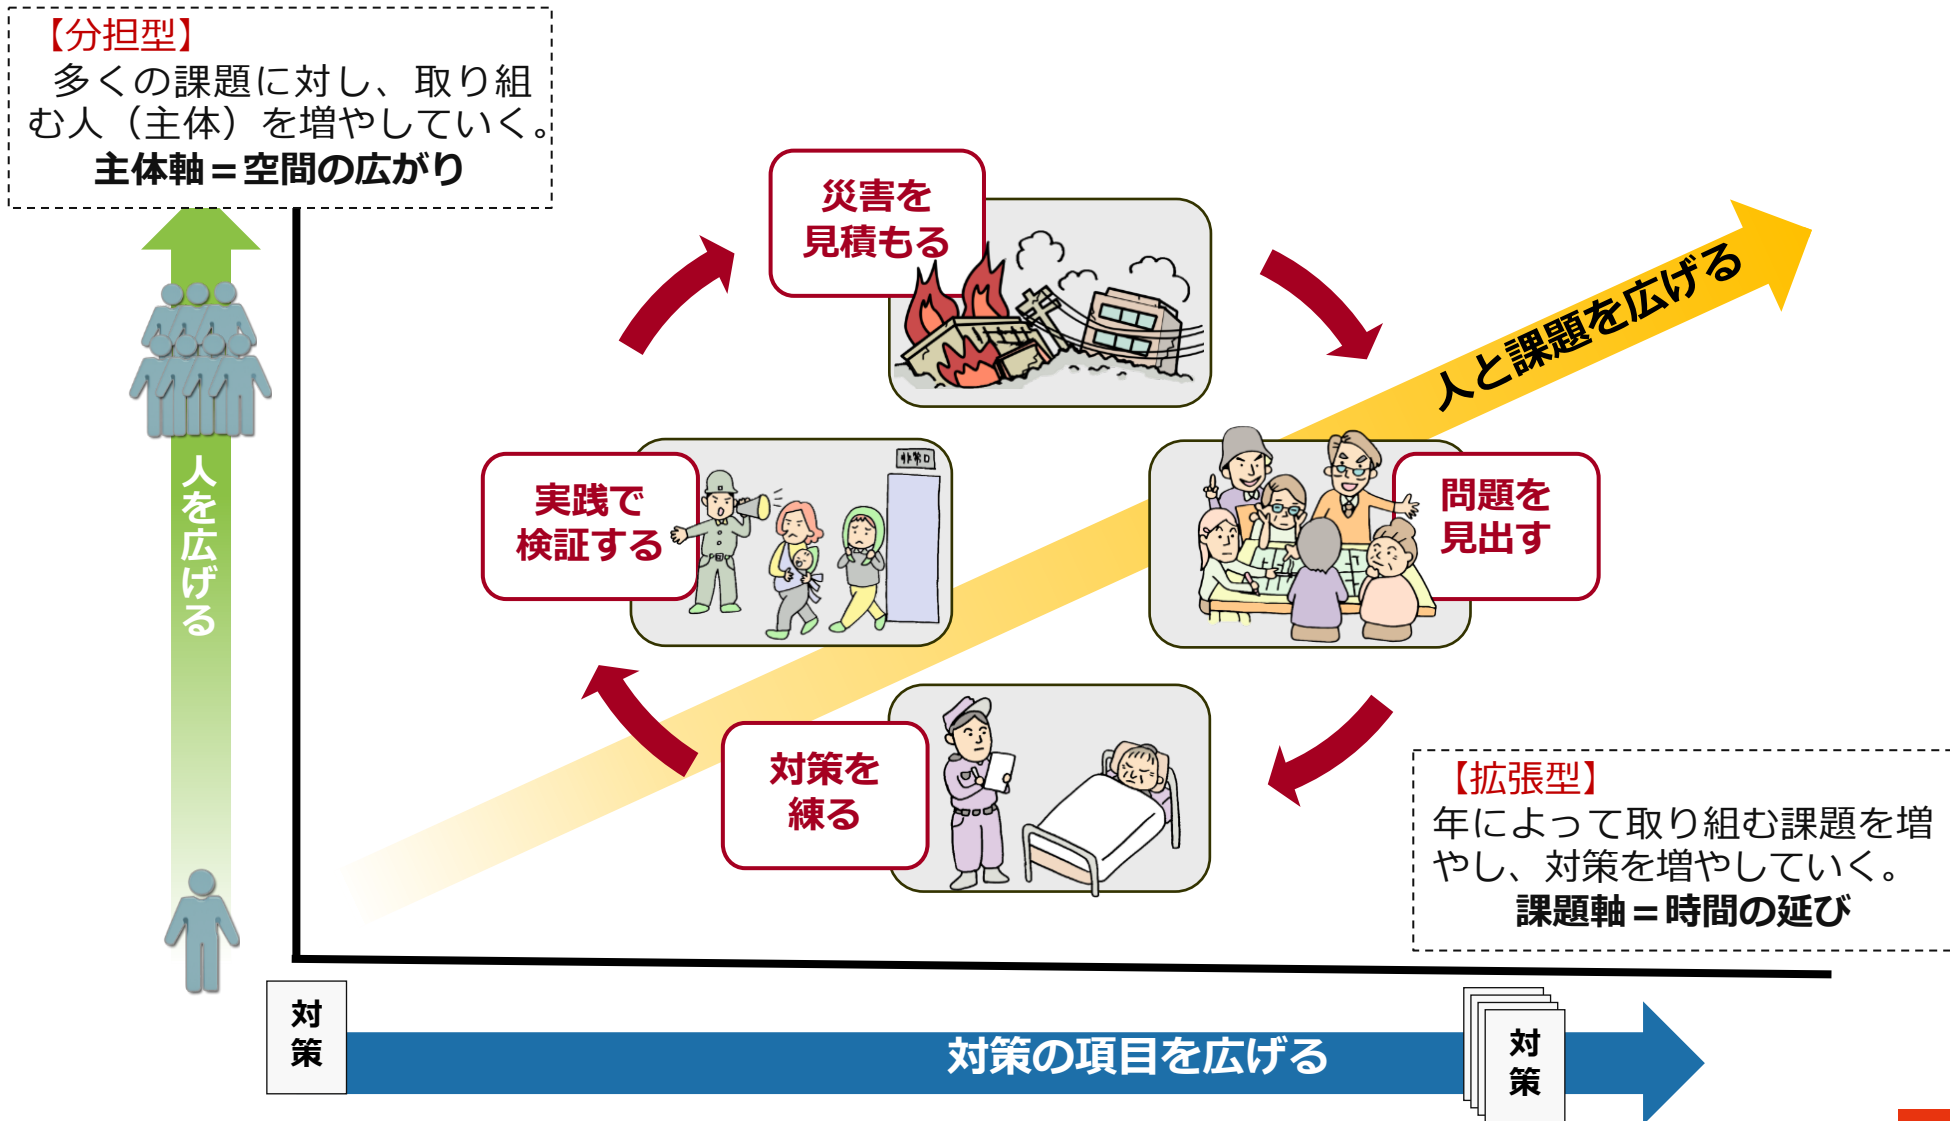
【分担型】
多くの課題に対し、取り組む人（主体）を増やしていく。
主体軸＝空間の広がり

人を広げる

災害を見積もる

問題を見出す

対策を練る

実践で検証する

人と課題を広げる

非常口

【拡張型】
年によって取り組む課題を増やし、対策を増やしていく。
課題軸＝時間の延び

対策

対策の項目を広げる

対策